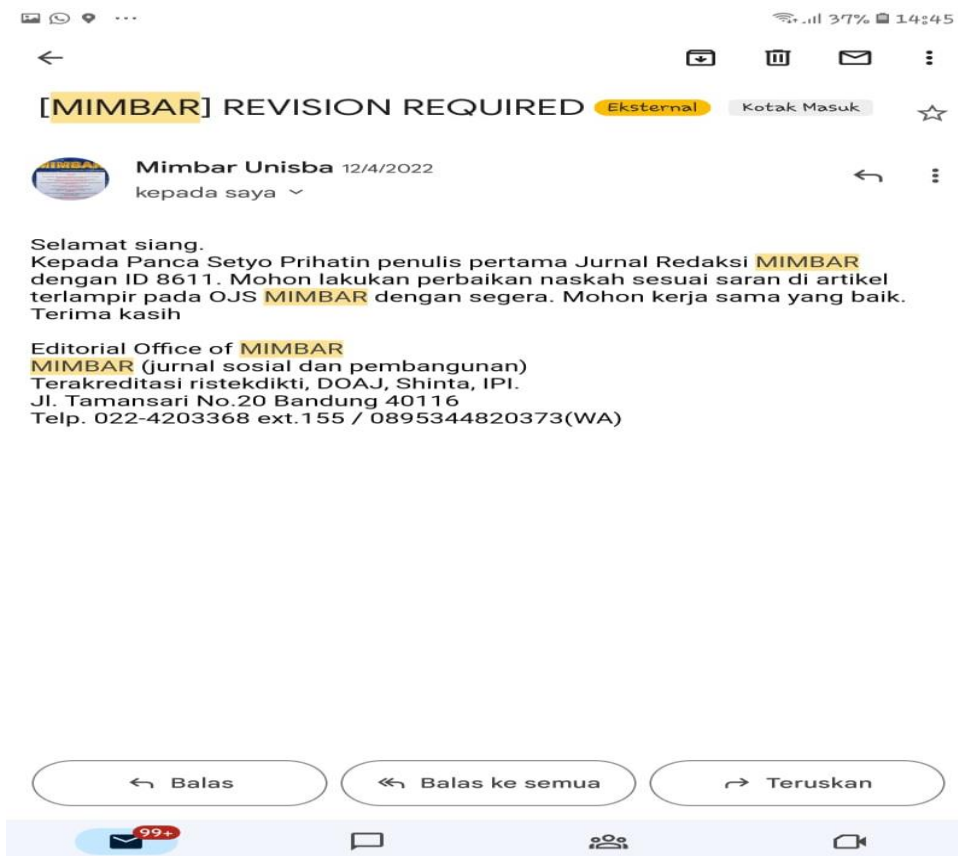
··· 37% 14:45

[MIMBAR] REVISION REQUIRED Eksternal Kotak Masuk

Mimbar Unisba 12/4/2022
kepada saya

Selamat siang.
Kepada Panca Setyo Prihatin penulis pertama Jurnal Redaksi MIMBAR dengan ID 8611. Mohon lakukan perbaikan naskah sesuai saran di artikel terlampir pada OJS MIMBAR dengan segera. Mohon kerja sama yang baik. Terima kasih

Editorial Office of MIMBAR
MIMBAR (jurnal sosial dan pembangunan)
Terakreditasi ristekdikti, DOAJ, Shinta, IPI.
Jl. Tamansari No.20 Bandung 40116
Telp. 022-4203368 ext.155 / 0895344820373(WA)

Balas
Balas ke semua
Teruskan

99+